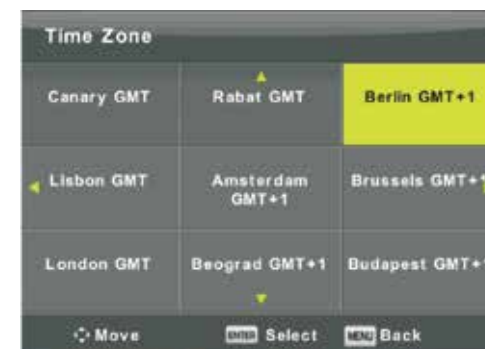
Time Zone

| | | |
|---|---|---|
| Canary GMT | Rabat GMT | Berlin GMT+1 |
| Lisbon GMT | Amsterdam GMT+1 | Brussels GMT+1 |
| London GMT | Beograd GMT+1 | Budapest GMT+1 |

Move ENTER Select MENU Back